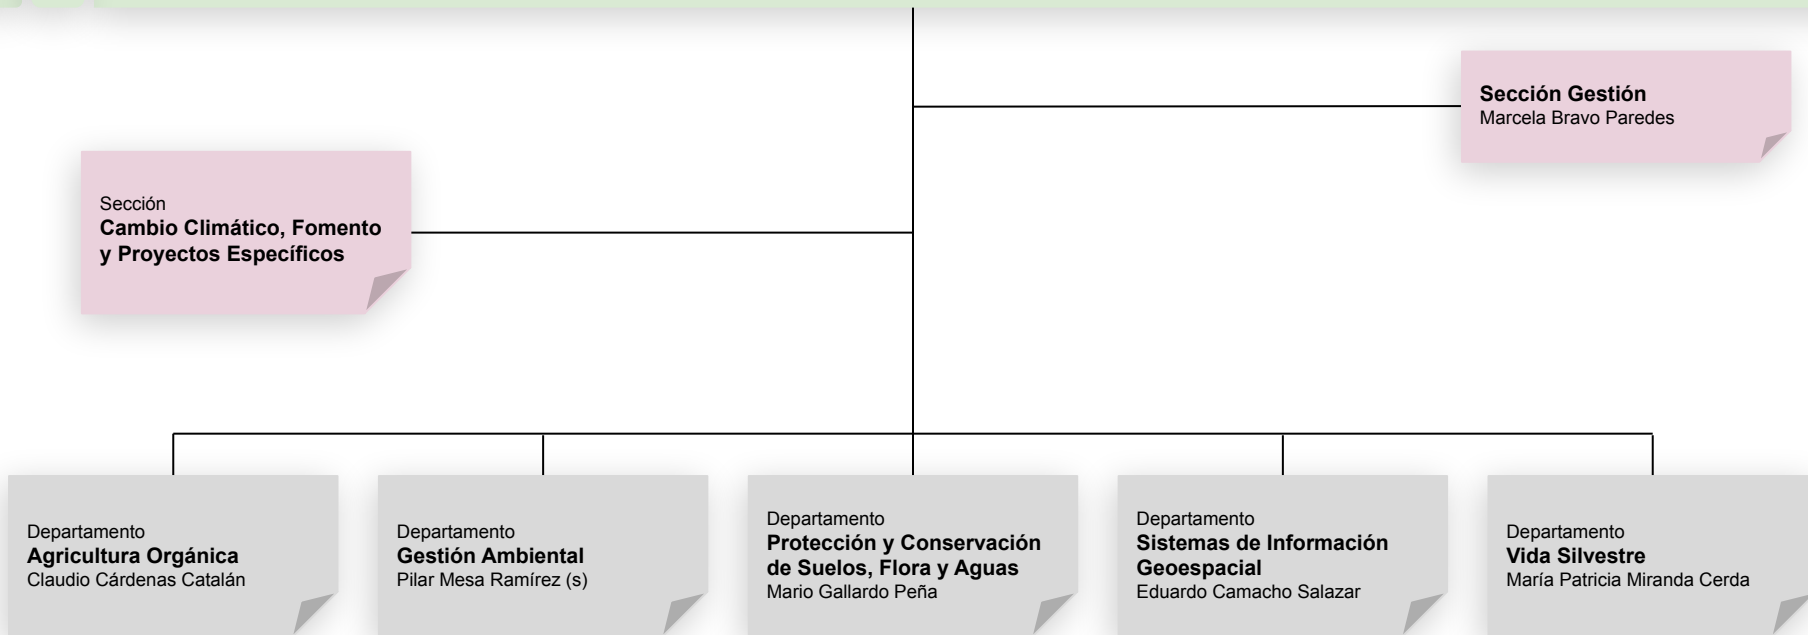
Sección Gestión
Marcela Bravo Paredes

Sección
Cambio Climático, Fomento y Proyectos Específicos

Departamento
Agricultura Orgánica
Claudio Cárdenas Catalán

Departamento
Gestión Ambiental
Pilar Mesa Ramírez (s)

Departamento
Protección y Conservación de Suelos, Flora y Aguas
Mario Gallardo Peña

Departamento
Sistemas de Información Geoespacial
Eduardo Camacho Salazar

Departamento
Vida Silvestre
María Patricia Miranda Cerda